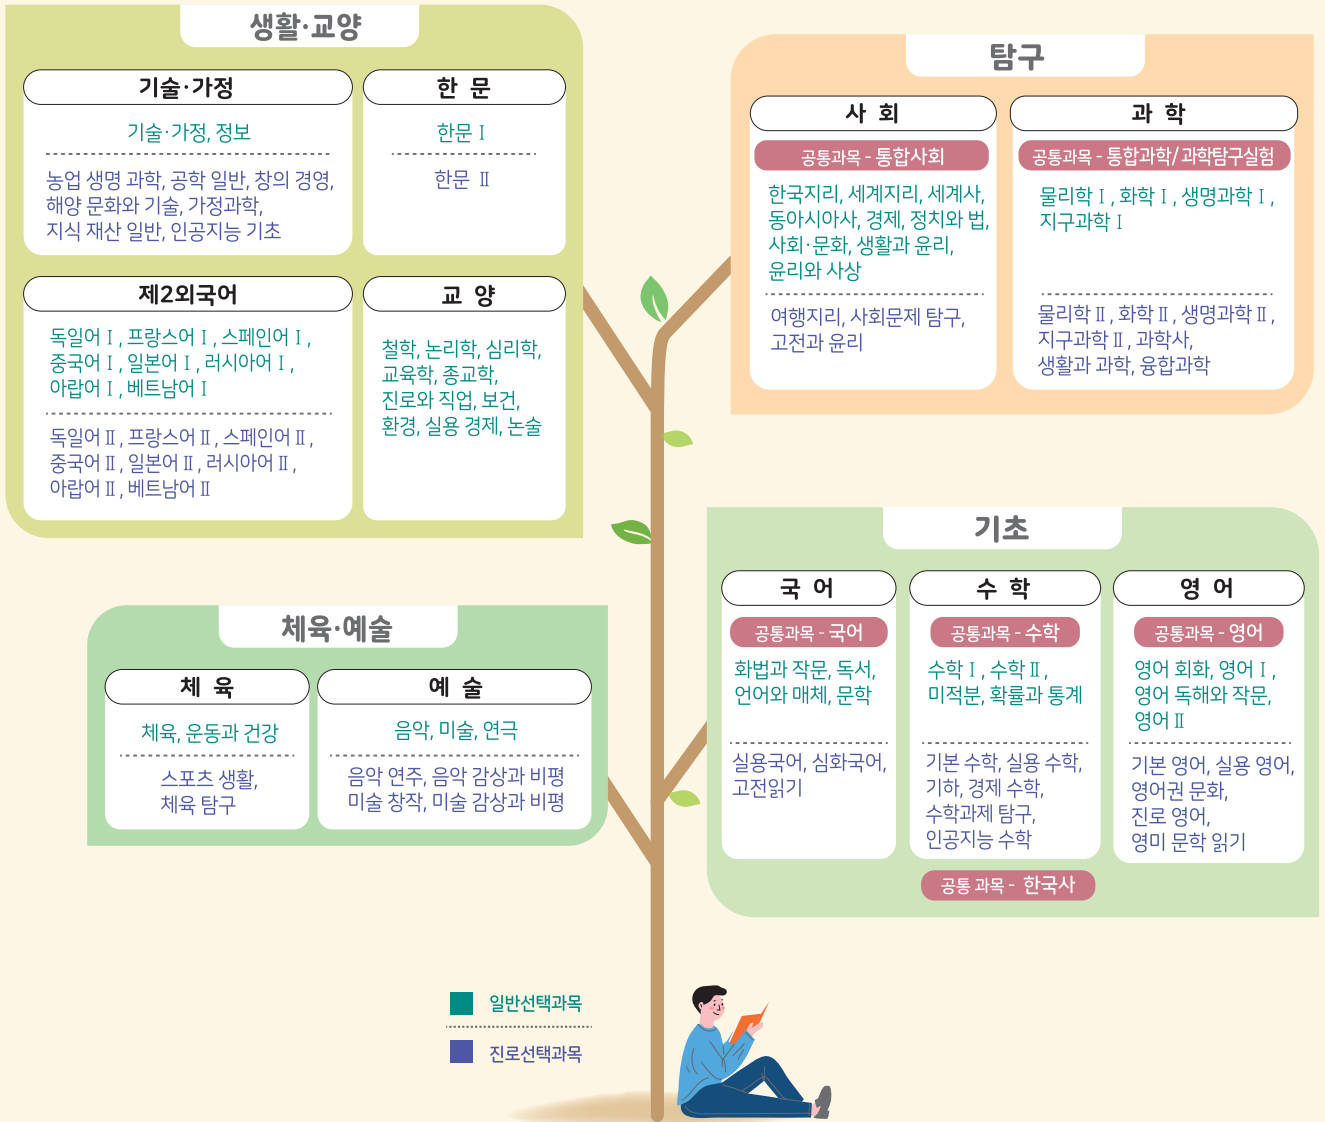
생활·교양

기술·가정

기술·가정, 정보

농업 생명 과학, 공학 일반, 창의 경영, 해양 문화와 기술, 가정과학, 지식 재산 일반, 인공지능 기초

한 문

한문 I

한문 II

제2외국어

독일어 I, 프랑스어 I, 스페인어 I, 중국어 I, 일본어 I, 러시아어 I, 아랍어 I, 베트남어 I

독일어 II, 프랑스어 II, 스페인어 II, 중국어 II, 일본어 II, 러시아어 II, 아랍어 II, 베트남어 II

교 양

철학, 논리학, 심리학, 교육학, 종교학, 진로와 직업, 보건, 환경, 실용 경제, 논술

탐구

사 회

공통과목 - 통합사회

한국지리, 세계지리, 세계사, 동아시아사, 경제, 정치와 법, 사회·문화, 생활과 윤리, 윤리와 사상

여행지리, 사회문제 탐구, 고전과 윤리

과 학

공통과목 - 통합과학/과학탐구실험

물리학 I, 화학 I, 생명과학 I, 지구과학 I

물리학 II, 화학 II, 생명과학 II, 지구과학 II, 과학사, 생활과 과학, 융합과학

기초

국 어

공통과목 - 국어

화법과 작문, 독서, 언어와 매체, 문학

실용국어, 심화국어, 고전읽기

수 학

공통과목 - 수학

수학 I, 수학 II, 미적분, 확률과 통계

기본 수학, 실용 수학, 기하, 경제 수학, 수학과제 탐구, 인공지능 수학

영 어

공통과목 - 영어

영어 회화, 영어 I, 영어 독해와 작문, 영어 II

기본 영어, 실용 영어, 영어권 문화, 진로 영어, 영미 문학 읽기

공통 과목 - 한국사

체육·예술

체 육

체육, 운동과 건강

스포츠 생활, 체육 탐구

예 술

음악, 미술, 연극

음악 연주, 음악 감상과 비평
미술 창작, 미술 감상과 비평

일반선택과목

진로선택과목